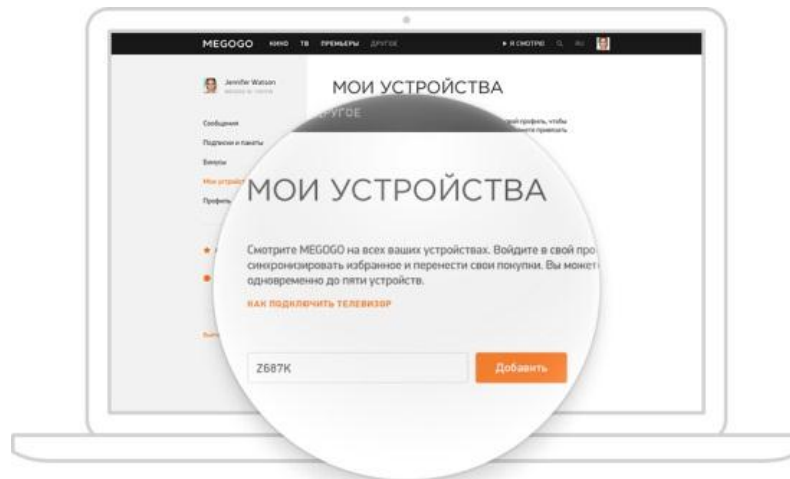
MEGOGO КИНО ТВ ПРЕМЬЕРЫ ДРУГОЕ

Я СМОТРЮ

Jennifer Watson

Сообщения

Подписки и пакеты

Бонусы

Мои устройства

Профиль

МОИ УСТРОЙСТВА

ДРУГОЕ

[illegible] свой профиль, чтобы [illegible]

МОИ УСТРОЙСТВА

Смотрите MEGOGO на всех ваших устройствах. Войдите в свой про синхронизировать избранное и перенести свои покупки. Вы может одновременно до пяти устройств.

КАК ПОДКЛЮЧИТЬ ТЕЛЕВИЗОР

Z687K

Добавить